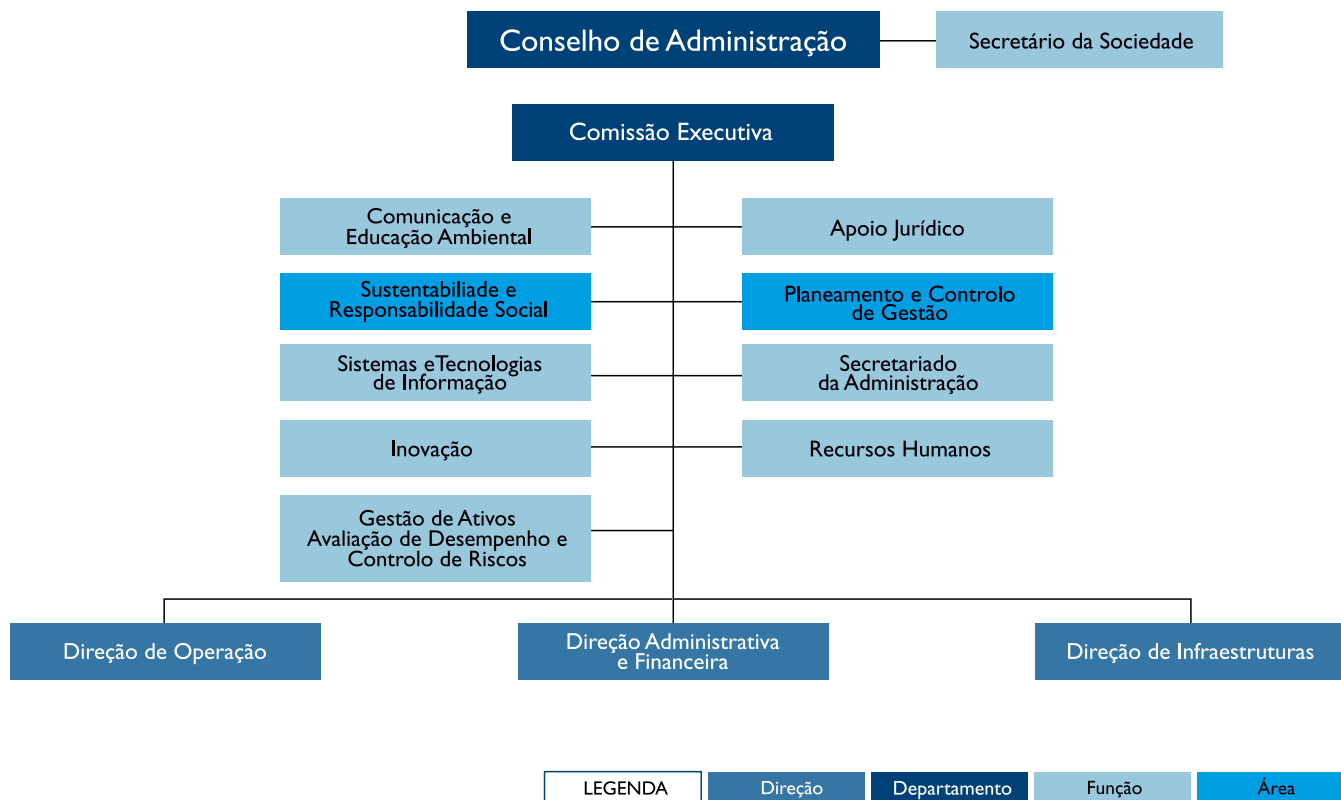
Conselho de Administração

Secretário da Sociedade

Comissão Executiva

Comunicação e Educação Ambiental

Apoio Jurídico

Sustentabiliade e Responsabilidade Social

Planeamento e Controlo de Gestão

Sistemas eTecnologias de Informação

Secretariado da Administração

Inovação

Recursos Humanos

Gestão de Ativos Avaliação de Desempenho e Controlo de Riscos

Direção de Operação

Direção Administrativa e Financeira

Direção de Infraestruturas

LEGENDA

Direção

Departamento

Função

Área